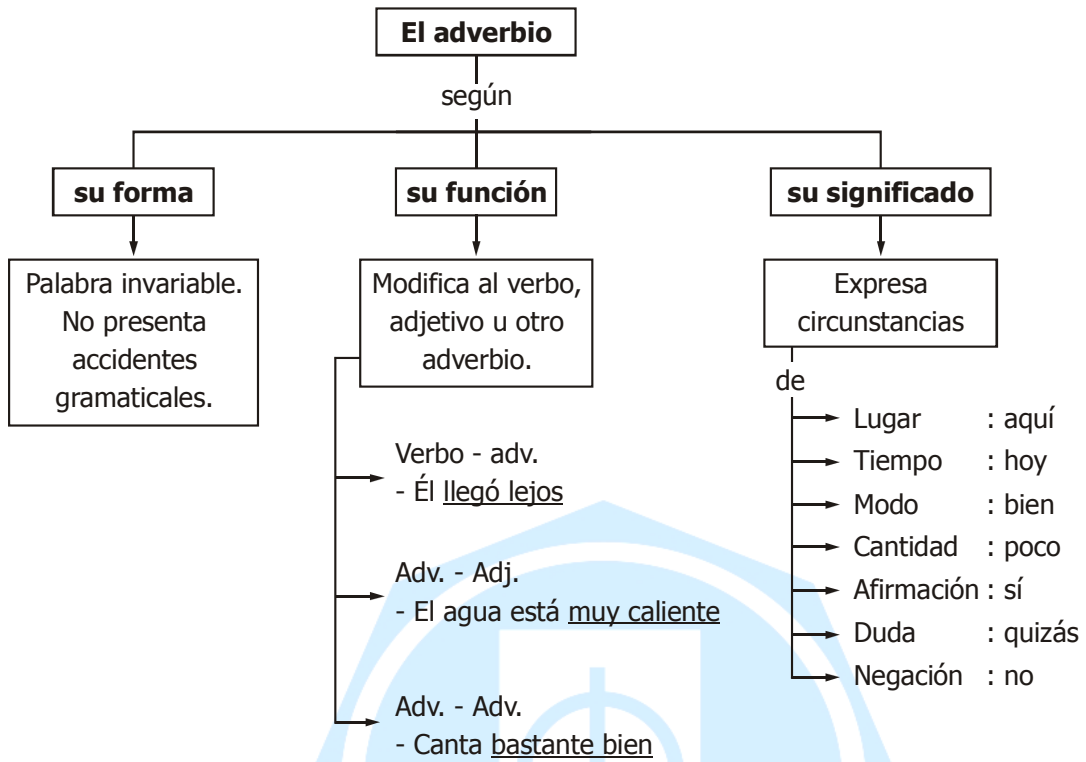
El adverbio

según

su forma

Palabra invariable. No presenta accidentes gramaticales.

su función

Modifica al verbo, adjetivo u otro adverbio.

Verbo - adv.
- Él llegó lejos

Adv. - Adj.
- El agua está muy caliente

Adv. - Adv.
- Canta bastante bien

su significado

Expresa circunstancias

de

| | |
|---|---|
| Lugar | : aquí |
| Tiempo | : hoy |
| Modo | : bien |
| Cantidad | : poco |
| Afirmación | : sí |
| Duda | : quizás |
| Negación | : no |